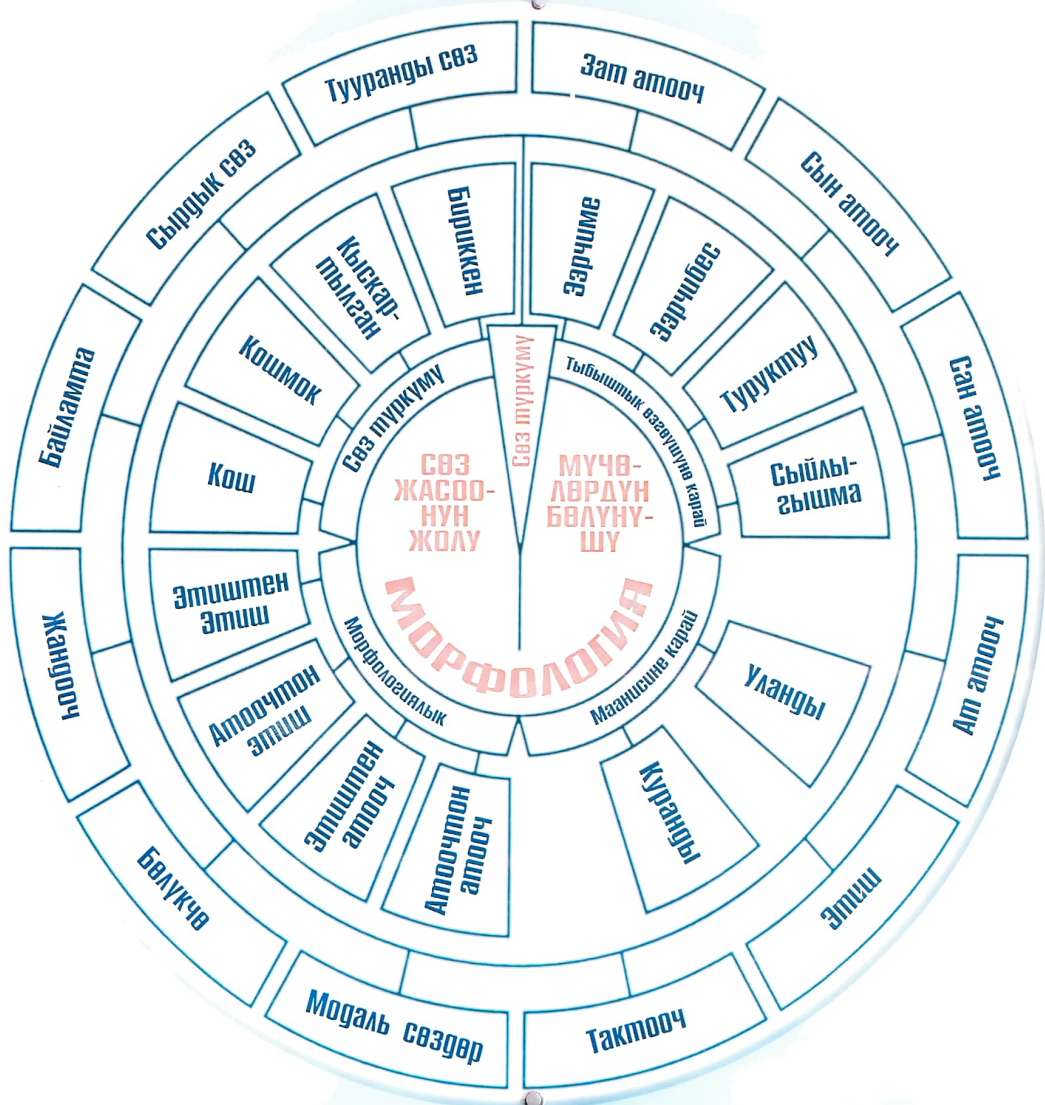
МОРФОЛОГИЯ

Сөз туркуму

СӨЗ ЖАСООНУН ЖОЛУ

МУЧӨЛӨРДҮН БӨЛҮНҮШҮ

Сөз туркуму

Морфологиялык

Маанисине карай

Тыбыштык өзгөрүшүнө карай

Зат атооч
Сын атооч
Сан атооч
Ат атооч
Этиш
Тактооч
Модаль сөздөр
Бөлүкчө
Жандооч
Байламта
Сырдык сөз
Тууранды сөз

Эрчиме
Эрчибес
Туруктуу
Сыйлы-гышма
Уланды
Куранды
Атоочтон атооч
Этиштен атооч
Атоочтон этиш
Этиштен Этиш
Кош
Кошмок
Кыскар-тылган
Бириккен